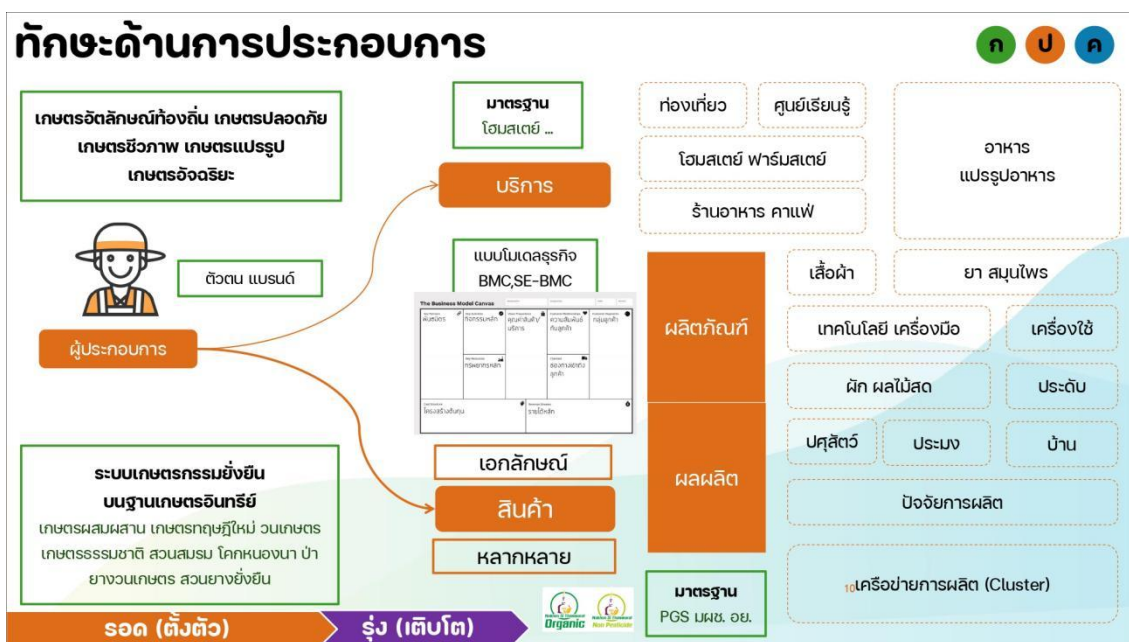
ทักษะด้านการประกอบการ

ก ป ค

เกษตรอัตลักษณ์ท้องถิ่น เกษตรปลอดภัย เกษตรชีวภาพ เกษตรแปรรูป เกษตรอัจฉริยะ

ตัวตน แบรนด์

ผู้ประกอบการ

ระบบเกษตรกรรมยั่งยืน บนฐานเกษตรอินทรีย์
เกษตรผสมผสาน เกษตรทฤษฎีใหม่ วนเกษตร เกษตรธรรมชาติ สวนสมรม โคกหนองนา ป่ายางวนเกษตร สวนยางยั่งยืน

มาตรฐาน
โฮมสเตย์ ...

บริการ

แบบโมเดลธุรกิจ
BMC,SE-BMC

The Business Model Canvas
พันธมิตร
กิจกรรมหลัก
คุณค่าสินค้า/บริการ
ความสัมพันธ์กับลูกค้า
กลุ่มลูกค้า
ทรัพยากรหลัก
ช่องทางเข้าถึงลูกค้า
โครงสร้างต้นทุน
รายได้หลัก

เอกลักษณ์

สินค้า

หลากหลาย

Organic

Non Pesticide

มาตรฐาน
PGS มผช. อย.

ท่องเที่ยว

ศูนย์เรียนรู้

โฮมสเตย์ ฟาร์มสเตย์

ร้านอาหาร คาเฟ่

อาหาร
แปรรูปอาหาร

ผลิตภัณฑ์

เสื้อผ้า

ยา สมุนไพร

เทคโนโลยี เครื่องมือ

เครื่องใช้

ผัก ผลไม้สด

ประดับ

ผลผลิต

ปศุสัตว์

ประมง

บ้าน

ปัจจัยการผลิต

10เครือข่ายการผลิต (Cluster)

รอด (ตั้งตัว)

รุ่ง (เติบโต)